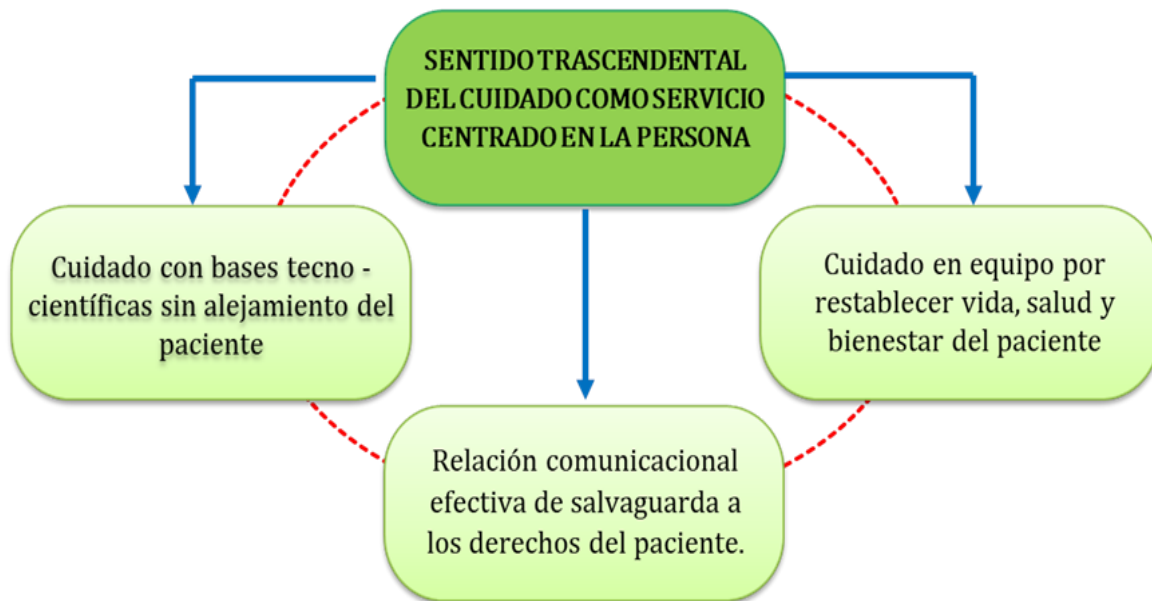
SENTIDO TRASCENDENTAL DEL CUIDADO COMO SERVICIO CENTRADO EN LA PERSONA

Cuidado con bases tecno - científicas sin alejamiento del paciente

Cuidado en equipo por restablecer vida, salud y bienestar del paciente

Relación comunicacional efectiva de salvaguarda a los derechos del paciente.